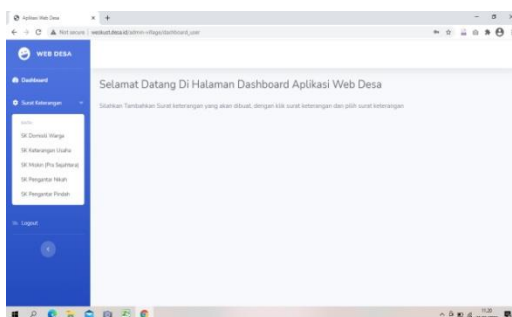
Aplikasi Web Desa

Not secure | webud.desa.id/admin/?Page/dashboard_user

WEB DESA

Dashboard

Surat Keterangan

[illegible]

SK Domisili Warga

SK Keterangan Usaha

SK Miskin (Pra Sejahtera)

SK Pengantar Nikah

SK Pengantar Pindah

Logout

Selamat Datang Di Halaman Dashboard Aplikasi Web Desa

Silahkan Tambahkan Surat keterangan yang akan dibuat, dengan klik surat keterangan dan pilih surat keterangan

11.20